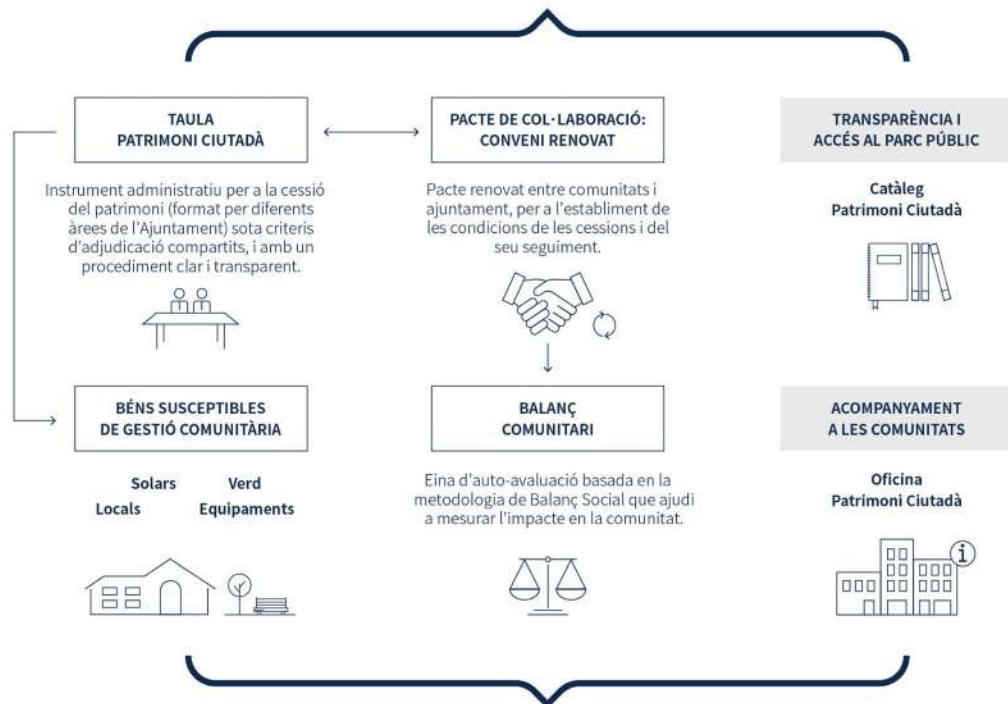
TAULA
PATRIMONI CIUTADÀ

Instrument administratiu per a la cessió del patrimoni (format per diferents àrees de l'Ajuntament) sota criteris d'adjudicació compartits, i amb un procediment clar i transparent.

PACTE DE COL·LABORACIÓ:
CONVENI RENOVAT

Pacte renovat entre comunitats i ajuntament, per a l'establiment de les condicions de les cessions i del seu seguiment.

TRANSPARÈNCIA I
ACCÉS AL PARC PÚBLIC

Catàleg
Patrimoni Ciutadà

BÉNS SUSCEPTIBLES
DE GESTIÓ COMUNITÀRIA

Solars
Verd
Locals
Equipaments

BALANÇ
COMUNITARI

Eina d'auto-avaluació basada en la metodologia de Balanç Social que ajudi a mesurar l'impacte en la comunitat.

ACOMPANYAMENT
A LES COMUNITATS

Oficina
Patrimoni Ciutadà